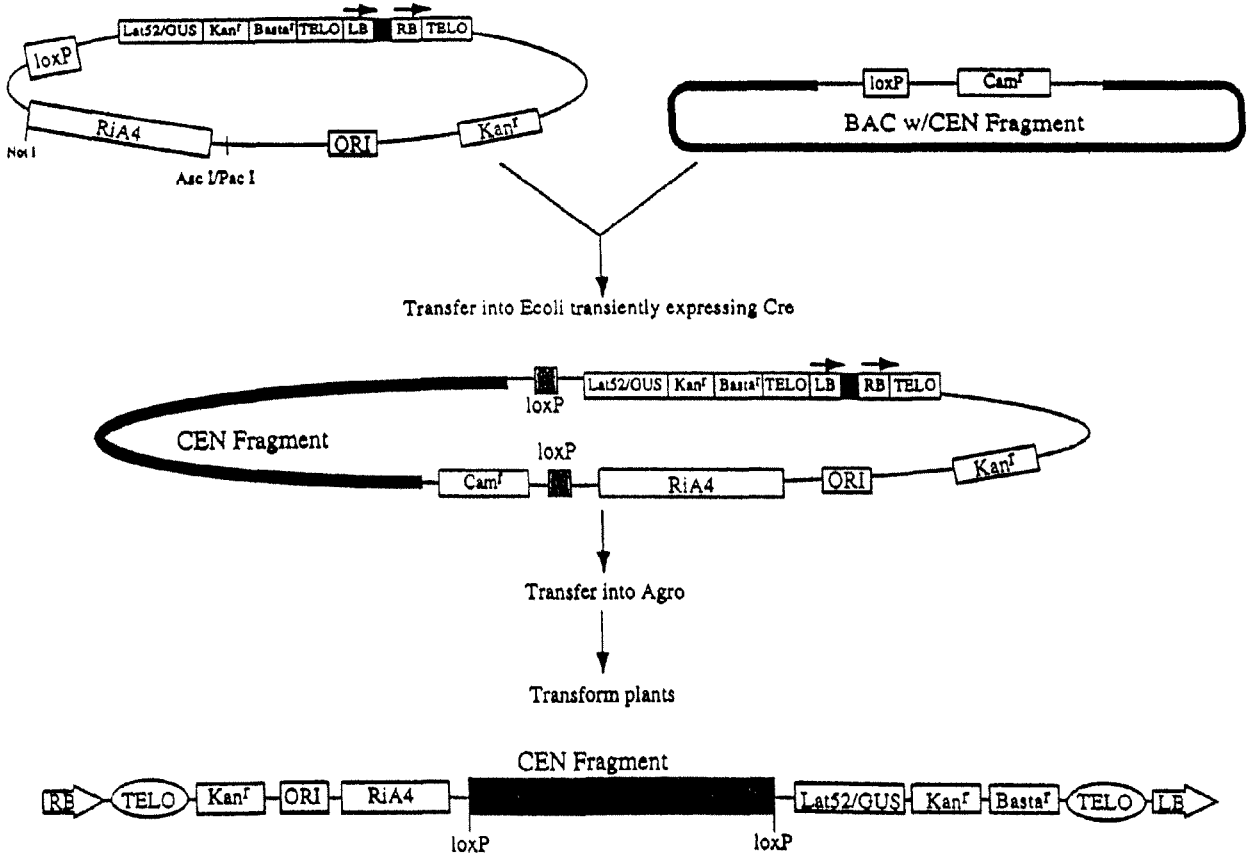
Lat52/GUS Kan$^r$ Basta$^r$ TELO LB RB TELO

loxP

RiA4

Not I

Asc I/Pac I

ORI

Kan$^r$

loxP Cam$^r$

BAC w/CEN Fragment

Transfer into Ecoli transiently expressing Cre

loxP Lat52/GUS Kan$^r$ Basta$^r$ TELO LB RB TELO

CEN Fragment

loxP

Cam$^r$ RiA4 ORI Kan$^r$

Transfer into Agro

Transform plants

CEN Fragment

RB TELO Kan$^r$ ORI RiA4 Lat52/GUS Kan$^r$ Basta$^r$ TELO LB

loxP loxP